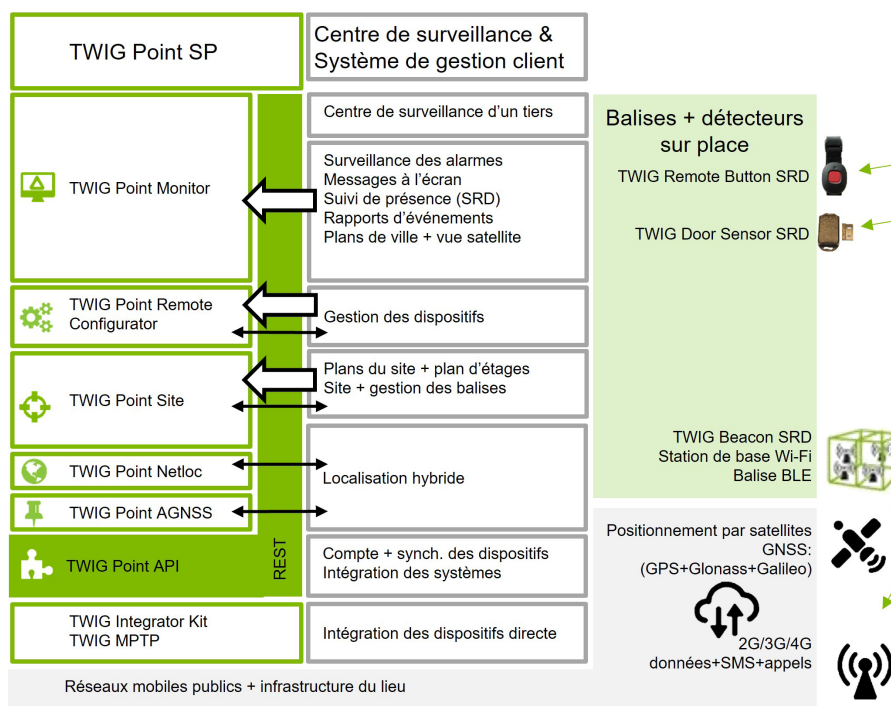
TWIG Point SP

Centre de surveillance & Système de gestion client

Centre de surveillance d'un tiers

TWIG Point Monitor

Surveillance des alarmes
Messages à l'écran
Suivi de présence (SRD)
Rapports d'événements
Plans de ville + vue satellite

TWIG Point Remote Configurator

Gestion des dispositifs

TWIG Point Site

Plans du site + plan d'étages
Site + gestion des balises

TWIG Point Netloc

Localisation hybride

TWIG Point AGNSS

TWIG Point API

REST

Compte + synch. des dispositifs
Intégration des systèmes

TWIG Integrator Kit
TWIG MPTP

Intégration des dispositifs directe

Réseaux mobiles publics + infrastructure du lieu

Balises + détecteurs sur place

TWIG Remote Button SRD

TWIG Door Sensor SRD

TWIG Beacon SRD
Station de base Wi-Fi
Balise BLE

Positionnement par satellites GNSS:
(GPS+Glonass+Galileo)

2G/3G/4G
données+SMS+appels